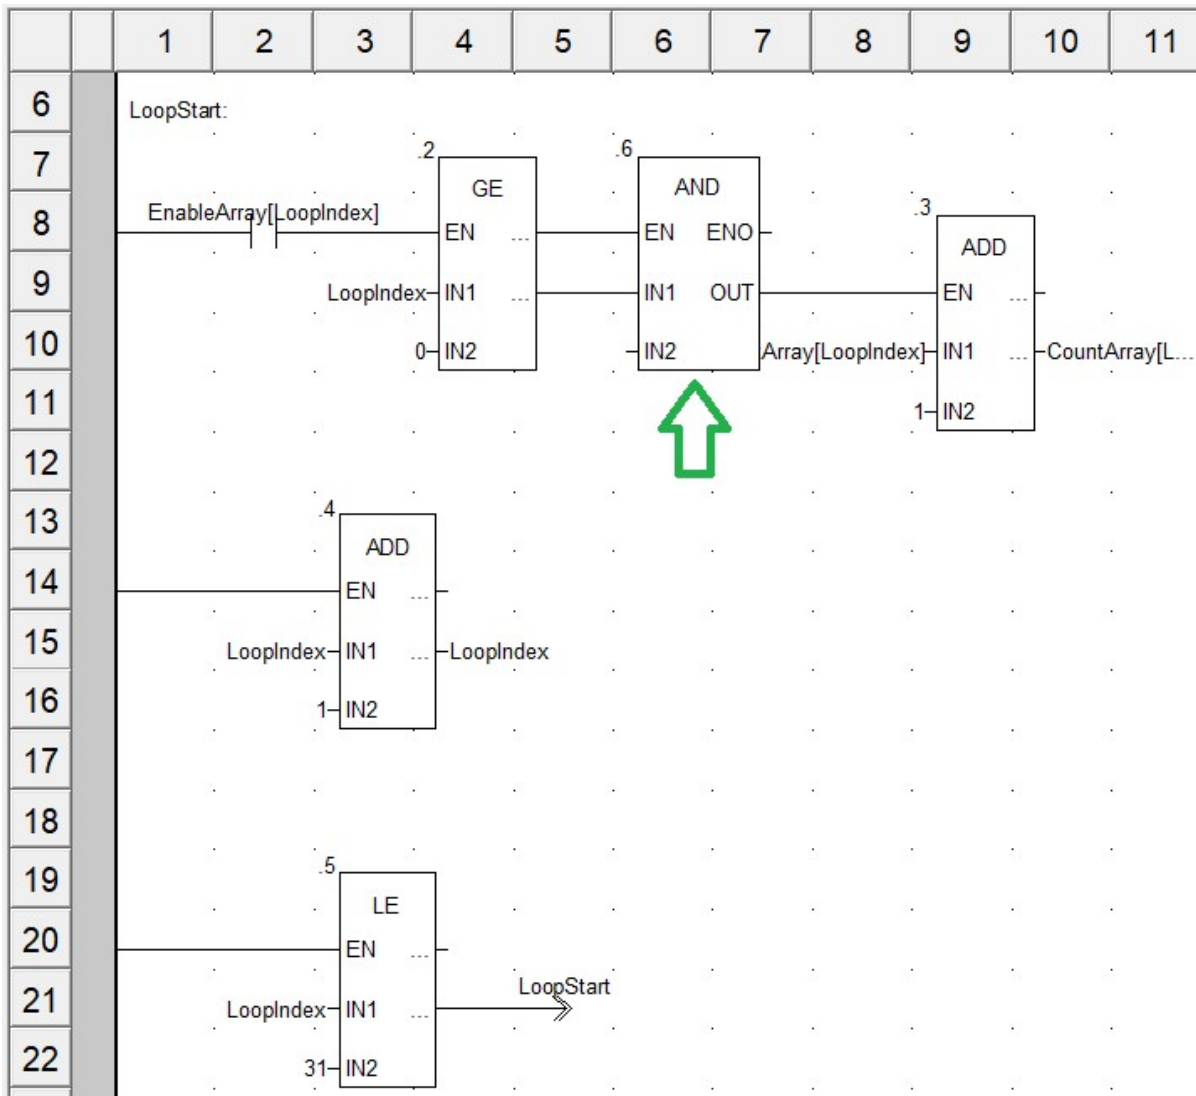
1 2 3 4 5 6 7 8 9 10 11

6
7
8
9
10
11
12
13
14
15
16
17
18
19
20
21
22

LoopStart:

.2
GE
EnableArray[LoopIndex]
EN
LoopIndex IN1
0 IN2

.6
AND
EN ENO
IN1 OUT
IN2

.3
ADD
EN
Array[LoopIndex] IN1 CountArray[L...
1 IN2

.4
ADD
EN
LoopIndex IN1 LoopIndex
1 IN2

.5
LE
EN
LoopIndex IN1 LoopStart
31 IN2